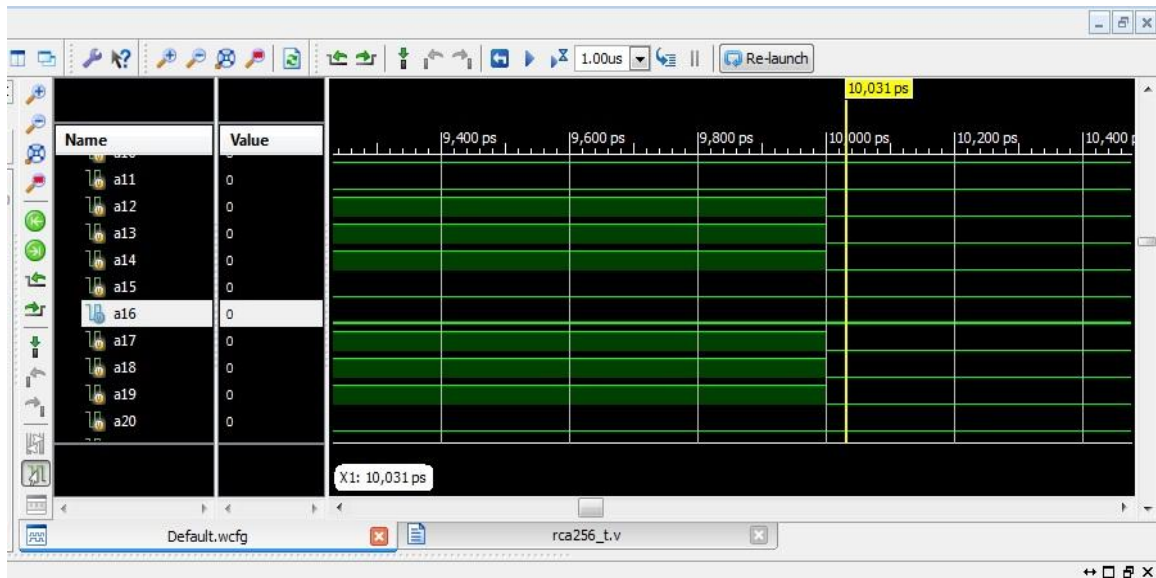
1.00us Re-launch

10,031 ps

| Name | Value |
|---|---|
| a11 | 0 |
| a12 | 0 |
| a13 | 0 |
| a14 | 0 |
| a15 | 0 |
| a16 | 0 |
| a17 | 0 |
| a18 | 0 |
| a19 | 0 |
| a20 | 0 |

9,400 ps 9,600 ps 9,800 ps 10,000 ps 10,200 ps 10,400

X1: 10,031 ps

Default.wcfg

rca256_t.v